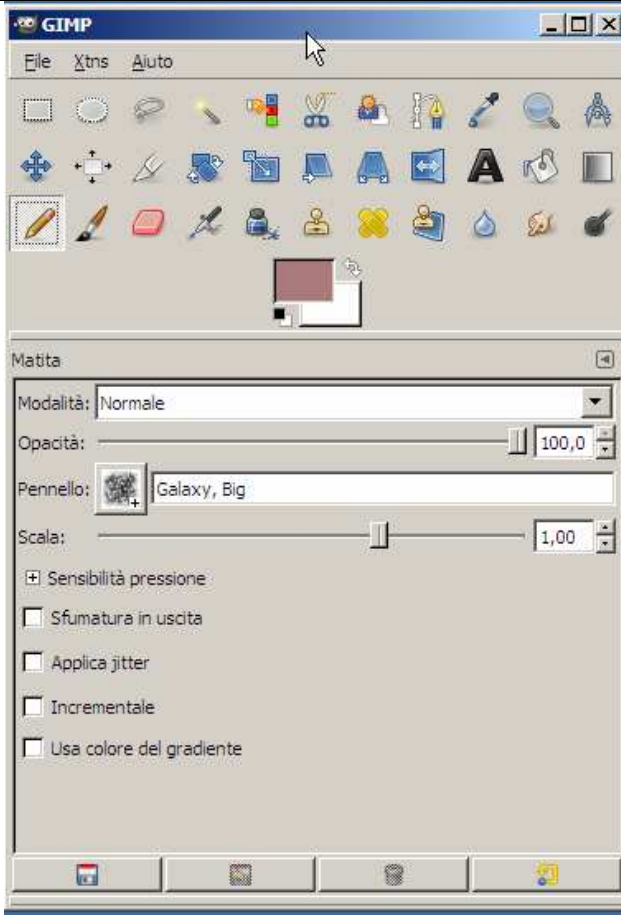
GIMP

File Xtns Aiuto

Matita

Modalità: Normale

Opacità: 100,0

Pennello: Galaxy, Big

Scala: 1,00

Sensibilità pressione

Sfumatura in uscita

Applica jitter

Incrementale

Usa colore del gradiente